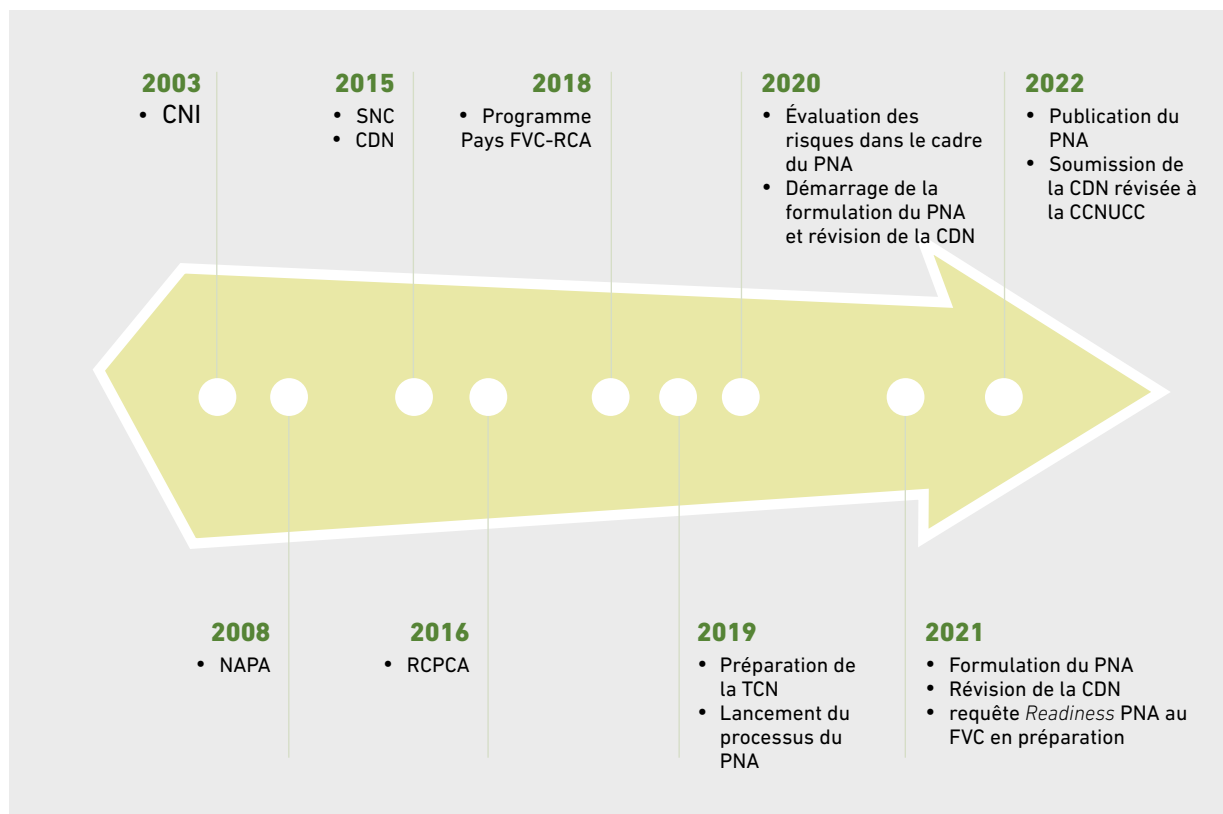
2003
• CNI

2015
• SNC
• CDN

2018
• Programme Pays FVC-RCA

2020
• Évaluation des risques dans le cadre du PNA
• Démarrage de la formulation du PNA et révision de la CDN

2022
• Publication du PNA
• Soumission de la CDN révisée à la CCNUCC

2008
• NAPA

2016
• RCPCA

2019
• Préparation de la TCN
• Lancement du processus du PNA

2021
• Formulation du PNA
• Révision de la CDN
• requête *Readiness* PNA au FVC en préparation